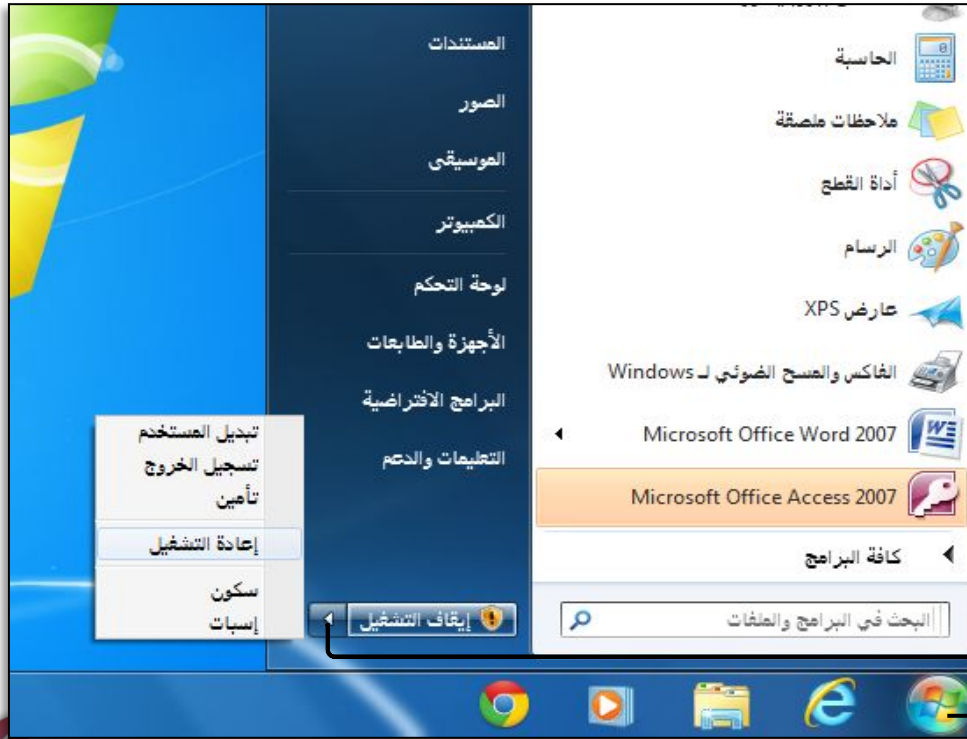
الحاسبة
ملاحظات ملصقة
أداة القطع
الرسام
عارض XPS
الفاكس والمسح الضوئي لـ Windows
Microsoft Office Word 2007
Microsoft Office Access 2007
كافة البرامج
البحث في البرامج والملفات

المستندات
الصور
الموسيقى
الكمبيوتر
لوحة التحكم
الأجهزة والطابعات
البرامج الافتراضية
التعليمات والدعم
إيقاف التشغيل

تبديل المستخدم
تسجيل الخروج
تأمين
إعادة التشغيل
سكون
إسبات